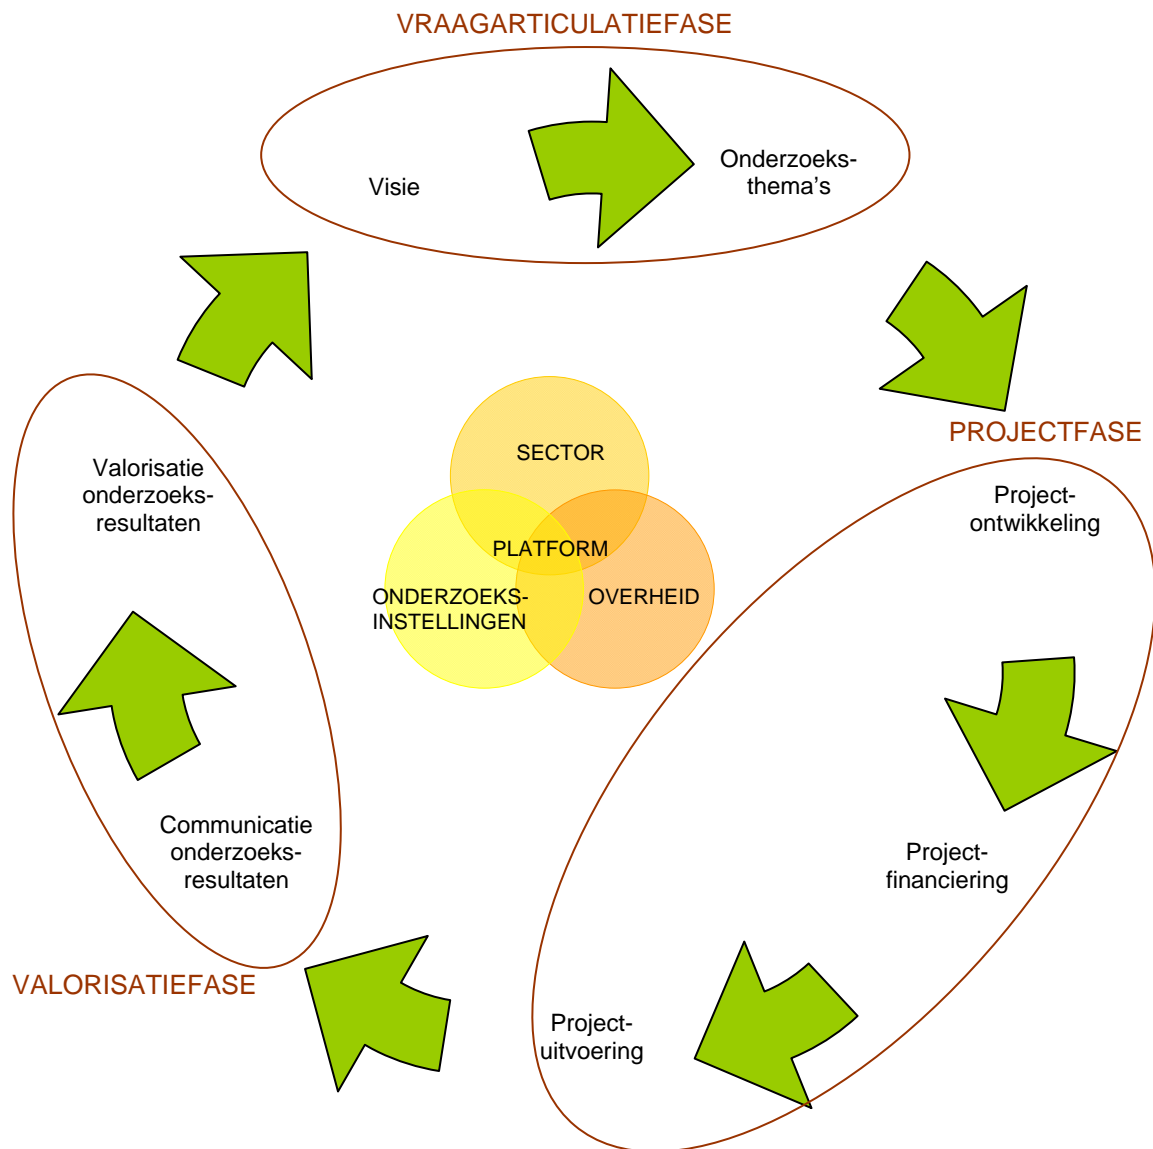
VRAAGARTICULATIEFASE

Visie

Onderzoeks-thema's

PROJECTFASE

Project-ontwikkeling

Project-financiering

Project-uitvoering

VALORISATIEFASE

Communicatie onderzoeks-resultaten

Valorisatie onderzoeks-resultaten

SECTOR

PLATFORM

ONDERZOEKS-INSTELLINGEN

OVERHEID